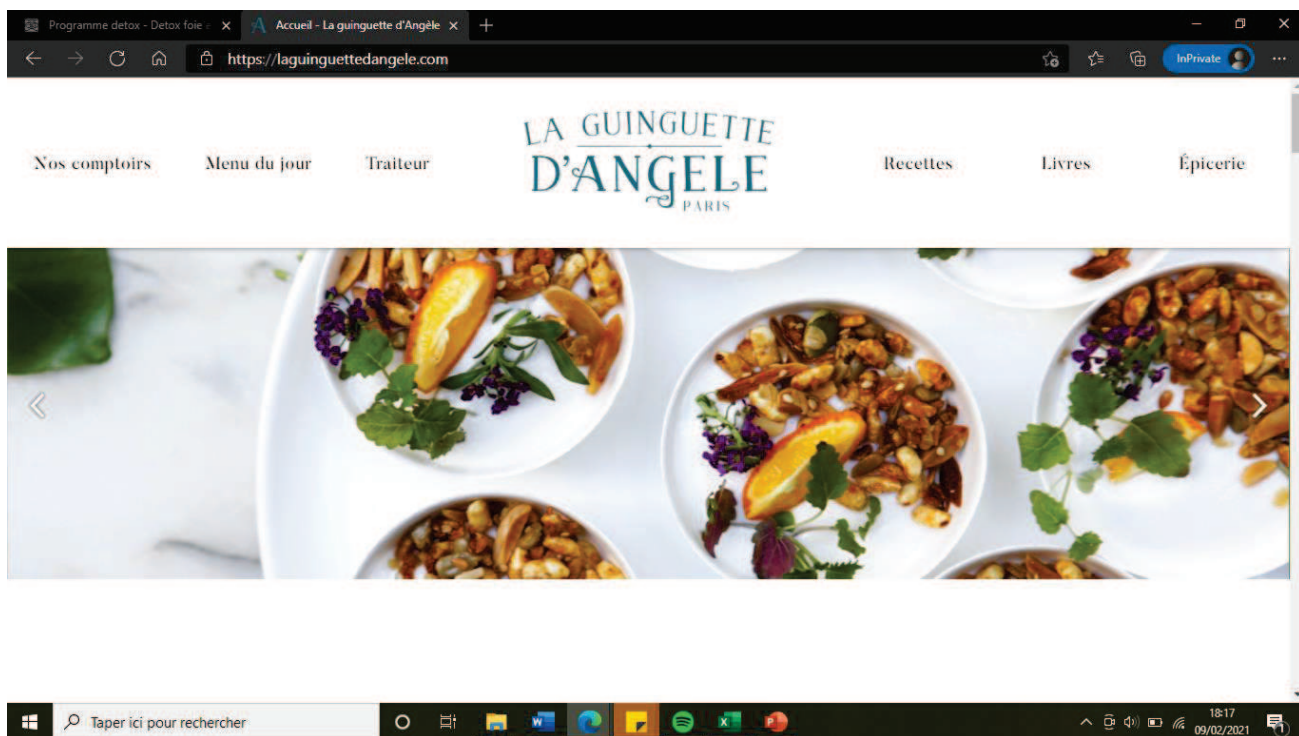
Programme detox - Detox foie a ×
Accueil - La guinguette d'Angèle ×
+
https://laguinguettedangele.com
InPrivate

Nos comptoirs
Menu du jour
Traiteur
LA GUINGUETTE D'ANGELE PARIS
Recettes
Livres
Épicerie

Taper ici pour rechercher
18:17
09/02/2021